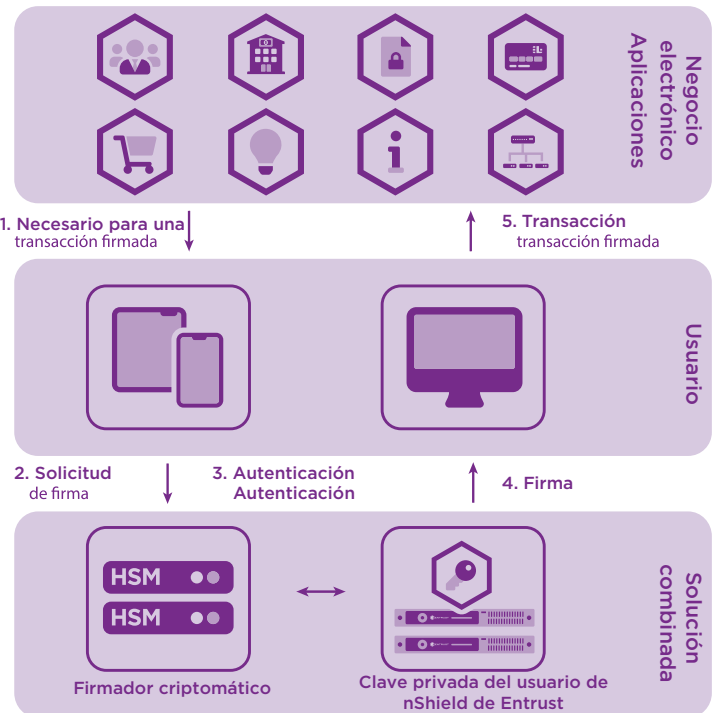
Negocio electrónico Aplicaciones

1. Necesario para una transacción firmada

5. Transacción transacción firmada

Usuario

2. Solicitud de firma

3. Autenticación Autenticación

4. Firma

Solución combinada

HSM

HSM

Firmador criptomático

Clave privada del usuario de nShield de Entrust